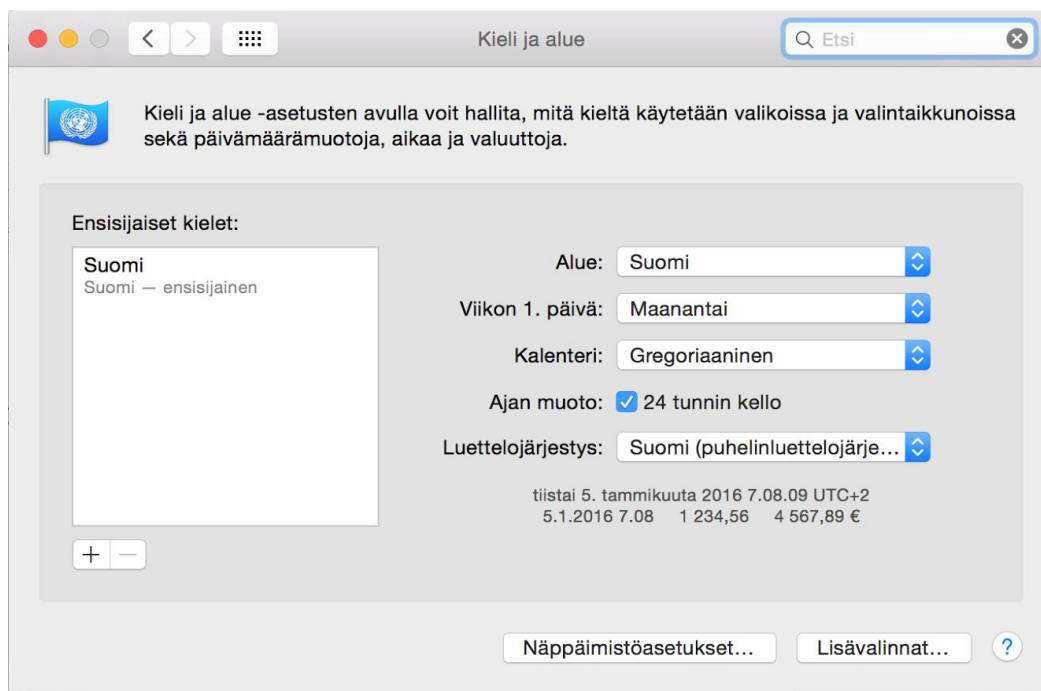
Kieli ja alue

Etsi

Kieli ja alue -asetusten avulla voit hallita, mitä kieltä käytetään valikoissa ja valintaikkunoissa sekä päivämäärämuotoja, aikaa ja valuuttoja.

Ensisijaiset kielet:

Suomi
Suomi — ensisijainen

+ —

Alue: Suomi

Viikon 1. päivä: Maanantai

Kalenteri: Gregoriaaninen

Ajan muoto: 24 tunnin kello

Luettelojärjestys: Suomi (puhelinluettelojärje…

tiistai 5. tammikuuta 2016 7.08.09 UTC+2
5.1.2016 7.08 1 234,56 4 567,89 €

Näppäimistöasetukset… Lisävalinnat… ?